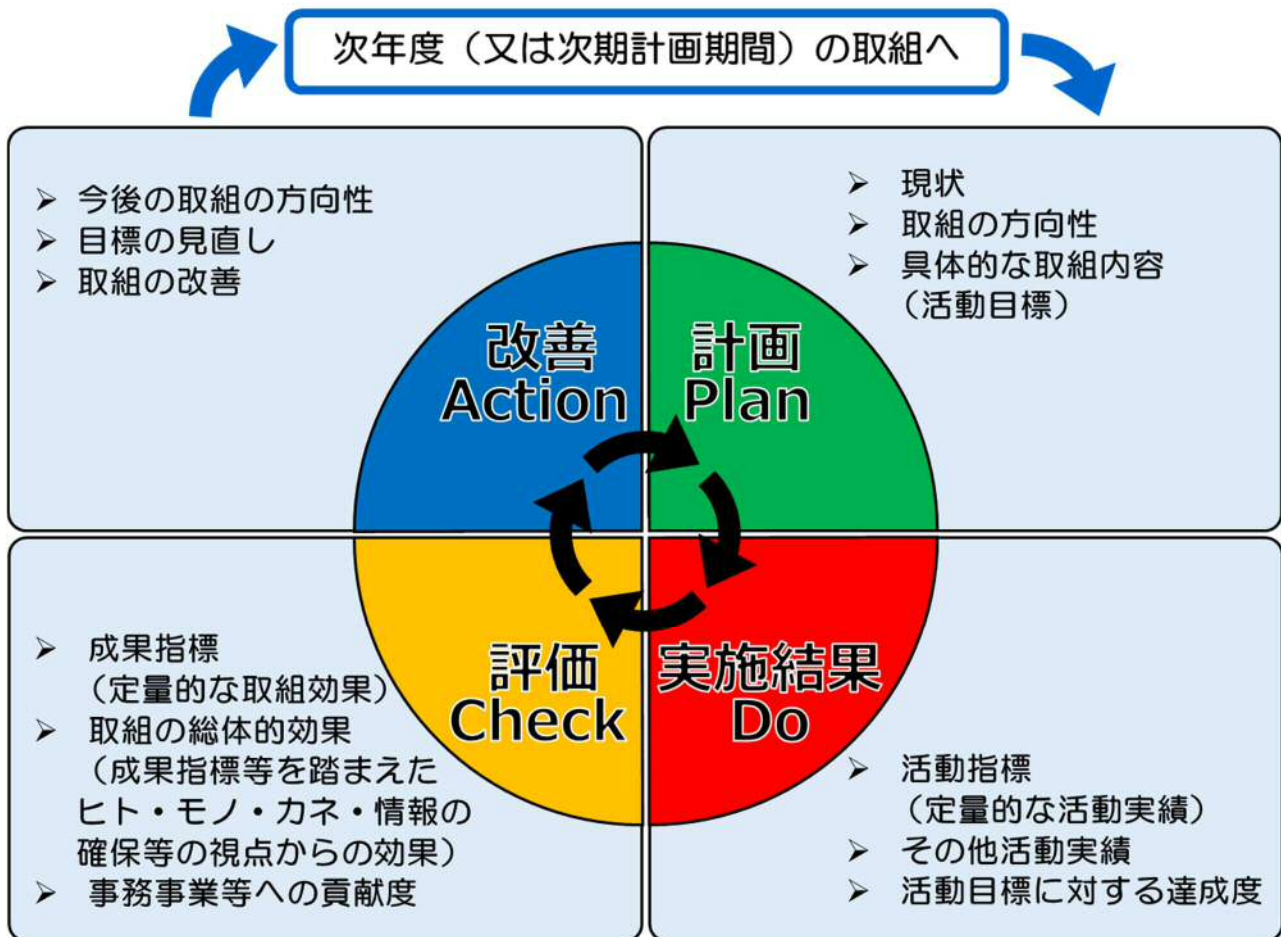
次年度（又は次期計画期間）の取組へ

➢ 今後の取組の方向性
➢ 目標の見直し
➢ 取組の改善

➢ 現状
➢ 取組の方向性
➢ 具体的な取組内容（活動目標）

改善
Action

計画
Plan

評価
Check

実施結果
Do

➢ 成果指標（定量的な取組効果）
➢ 取組の総体的効果（成果指標等を踏まえたヒト・モノ・カネ・情報の確保等の視点からの効果）
➢ 事務事業等への貢献度

➢ 活動指標（定量的な活動実績）
➢ その他活動実績
➢ 活動目標に対する達成度